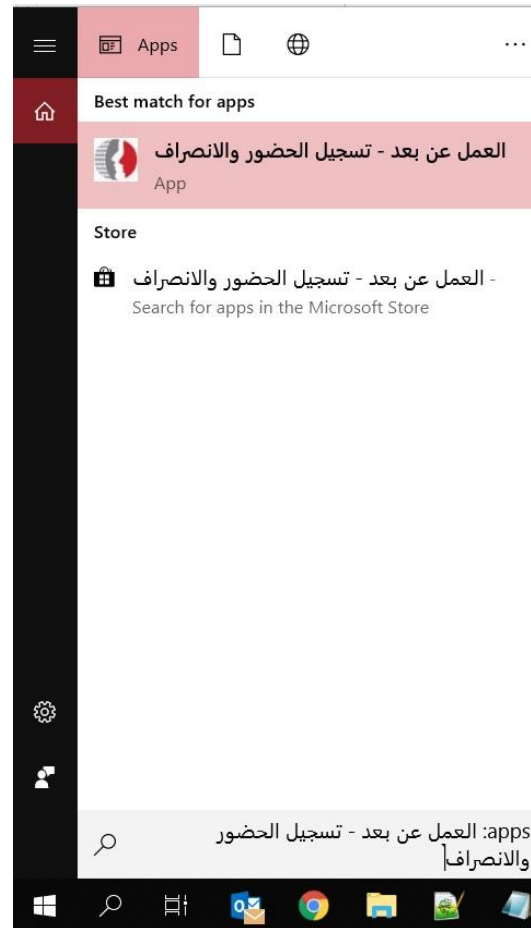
Apps

Best match for apps

العمل عن بعد - تسجيل الحضور والانصراف
App

Store

العمل عن بعد - تسجيل الحضور والانصراف -
Search for apps in the Microsoft Store

apps: العمل عن بعد - تسجيل الحضور والانصراف